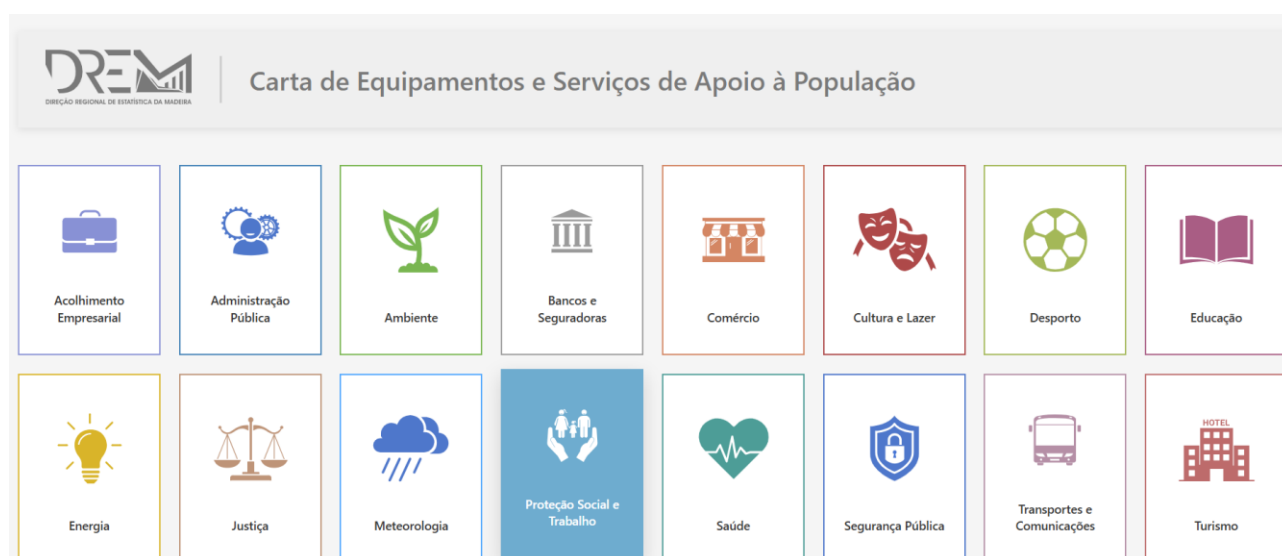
DREM
DIREÇÃO REGIONAL DE ESTATÍSTICA DA MADEIRA

Carta de Equipamentos e Serviços de Apoio à População

Acolhimento Empresarial

Administração Pública

Ambiente

Bancos e Seguradoras

Comércio

Cultura e Lazer

Desporto

Educação

Energia

Justiça

Meteorologia

Proteção Social e Trabalho

Saúde

Segurança Pública

Transportes e Comunicações

HOTEL

Turismo